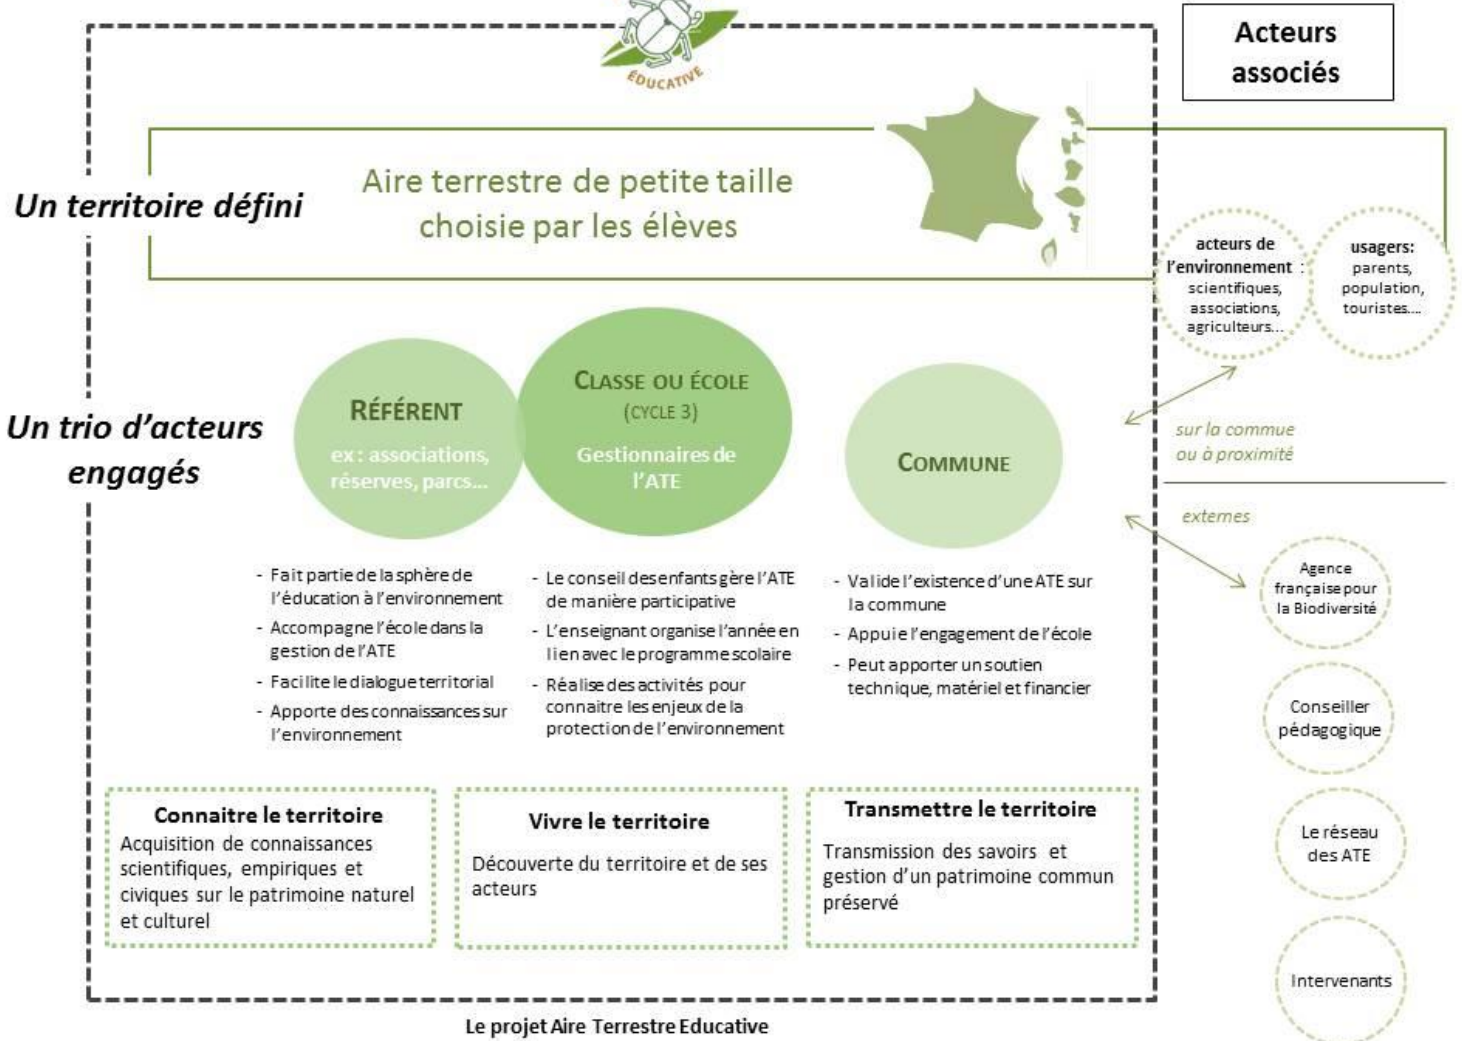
ÉDUCATIVE

Acteurs associés

Un territoire défini

Aire terrestre de petite taille choisie par les élèves

acteurs de l'environnement : scientifiques, associations, agriculteurs...

usagers: parents, population, touristes....

Un trio d'acteurs engagés

RÉFÉRENT
ex : associations, réserves, parcs...

CLASSE OU ÉCOLE
(CYCLE 3)
Gestionnaires de l'ATE

COMMUNE

sur la commune ou à proximité

externes

- Fait partie de la sphère de l'éducation à l'environnement
- Accompagne l'école dans la gestion de l'ATE
- Facilite le dialogue territorial
- Apporte des connaissances sur l'environnement

- Le conseil des enfants gère l'ATE de manière participative
- L'enseignant organise l'année en lien avec le programme scolaire
- Réalise des activités pour connaitre les enjeux de la protection de l'environnement

- Valide l'existence d'une ATE sur la commune
- Appuie l'engagement de l'école
- Peut apporter un soutien technique, matériel et financier

Agence française pour la Biodiversité

Conseiller pédagogique

Le réseau des ATE

Intervenants

Connaitre le territoire
Acquisition de connaissances scientifiques, empiriques et civiques sur le patrimoine naturel et culturel

Vivre le territoire
Découverte du territoire et de ses acteurs

Transmettre le territoire
Transmission des savoirs et gestion d'un patrimoine commun préservé

Le projet Aire Terrestre Educative